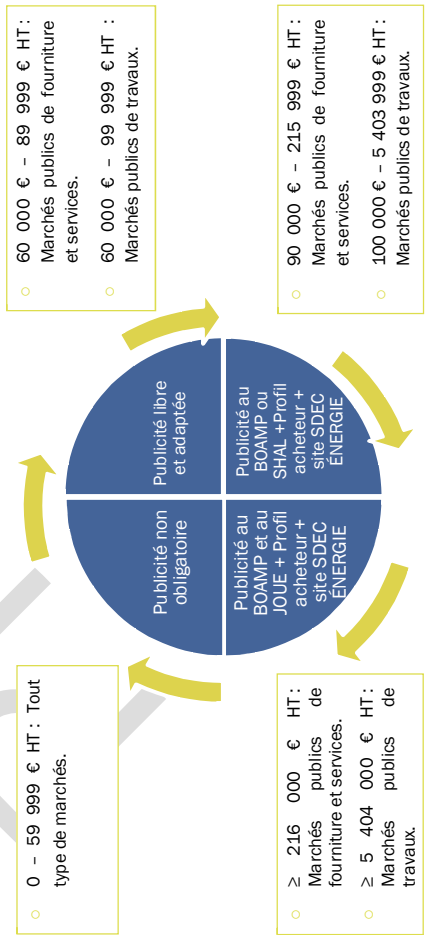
0 – 59 999 € HT : Tout type de marchés.

Publicité non obligatoire

Publicité libre et adaptée

60 000 € – 89 999 € HT : Marchés publics de fourniture et services.

60 000 € – 99 999 € HT : Marchés publics de travaux.

Publicité au BOAMP et au JOUE + Profil acheteur + site SDEC ÉNERGIE

Publicité au BOAMP ou SHAL +Profil acheteur + site SDEC ÉNERGIE

≥ 216 000 € HT : Marchés publics de fourniture et services.

≥ 5 404 000 € HT : Marchés publics de travaux.

90 000 € – 215 999 € HT : Marchés publics de fourniture et services.

100 000 € – 5 403 999 € HT : Marchés publics de travaux.